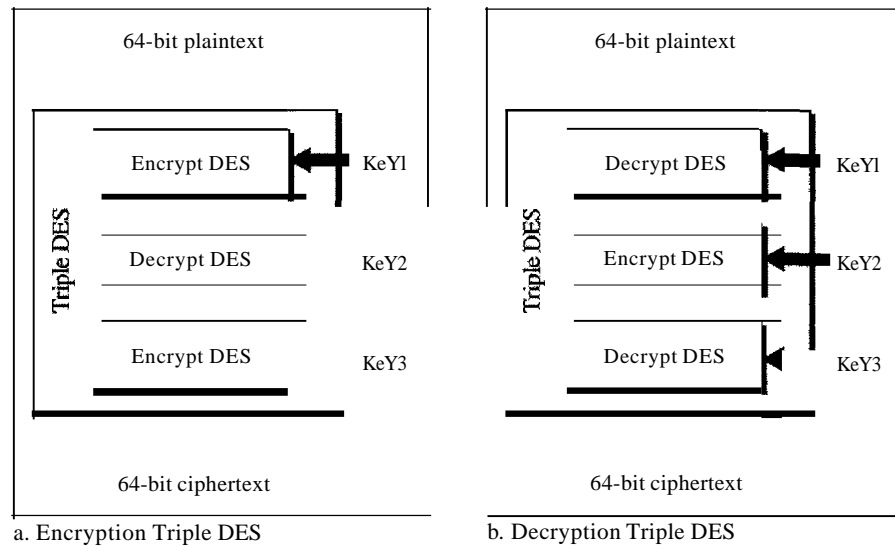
64-bit plaintext

Triple DES

Encrypt DES

KeYl

Decrypt DES

KeY2

Encrypt DES

KeY3

64-bit ciphertext

a. Encryption Triple DES

64-bit plaintext

Triple DES

Decrypt DES

KeYl

Encrypt DES

KeY2

Decrypt DES

KeY3

64-bit ciphertext

b. Decryption Triple DES